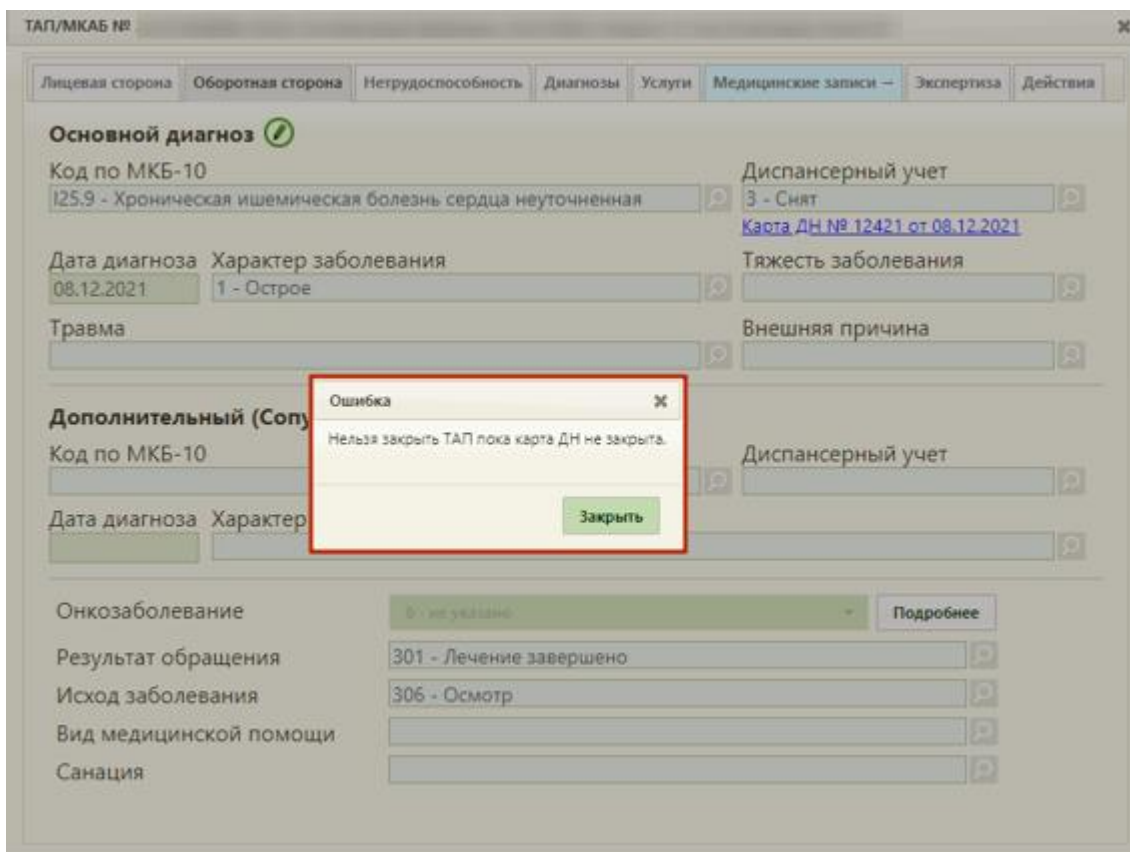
ТАП/МКАБ №

Лицевая сторона | Оборотная сторона | Нетрудоспособность | Диагнозы | Услуги | Медицинские записи – | Экспертиза | Действия

Основной диагноз

Код по МКБ-10
I25.9 - Хроническая ишемическая болезнь сердца неуточненная

Диспансерный учет
3 - Снят
Карта ДН № 12421 от 08.12.2021

Дата диагноза
08.12.2021

Характер заболевания
1 - Острое

Тяжесть заболевания

Травма

Внешняя причина

Дополнительный (Сопу

Код по МКБ-10

Диспансерный учет

Дата диагноза

Характер

Ошибка

Нельзя закрыть ТАП пока карта ДН не закрыта.

Закрыть

Онкозаболевание
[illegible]
Подробнее

Результат обращения
301 - Лечение завершено

Исход заболевания
306 - Осмотр

Вид медицинской помощи

Санация